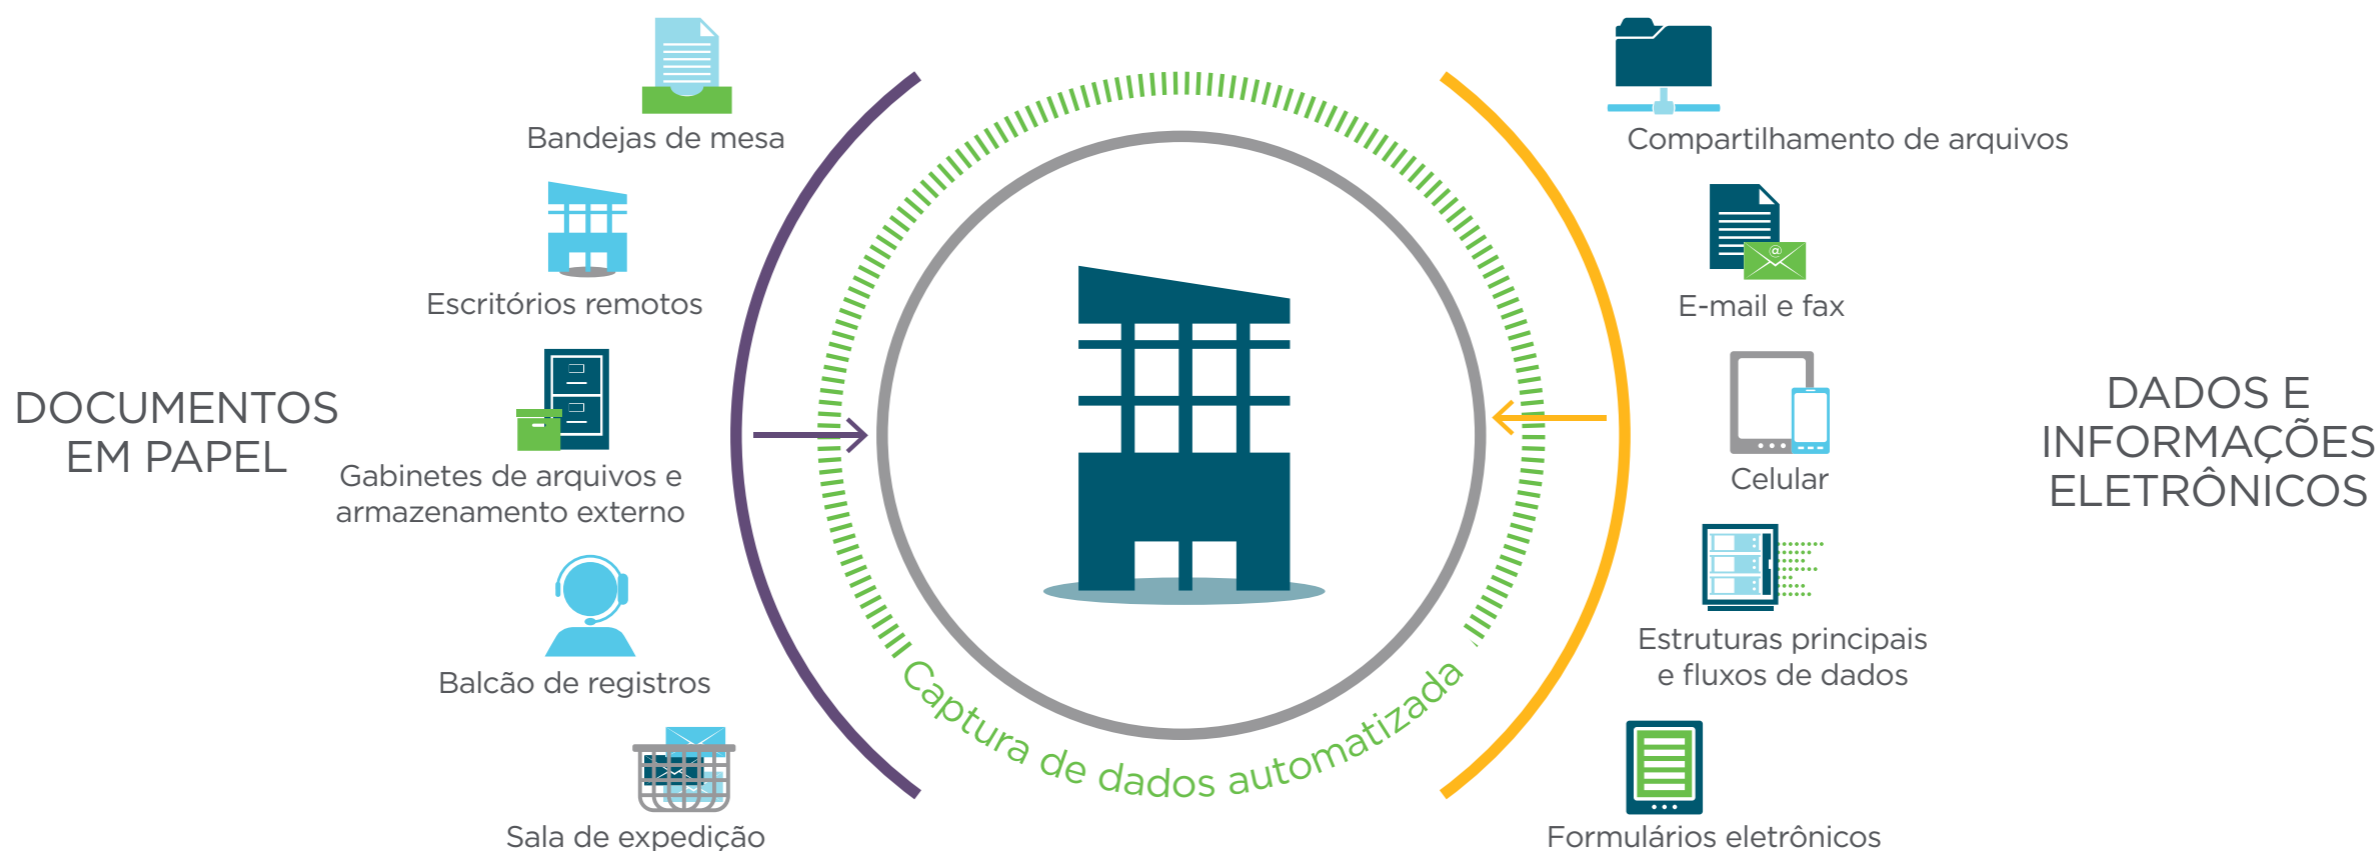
Bandejas de mesa

Escritórios remotos

DOCUMENTOS EM PAPEL

Gabinetes de arquivos e armazenamento externo

Balcão de registros

Sala de expedição

Captura de dados automatizada

Compartilhamento de arquivos

E-mail e fax

Celular

DADOS E INFORMAÇÕES ELETRÔNICOS

Estruturas principais e fluxos de dados

Formulários eletrônicos